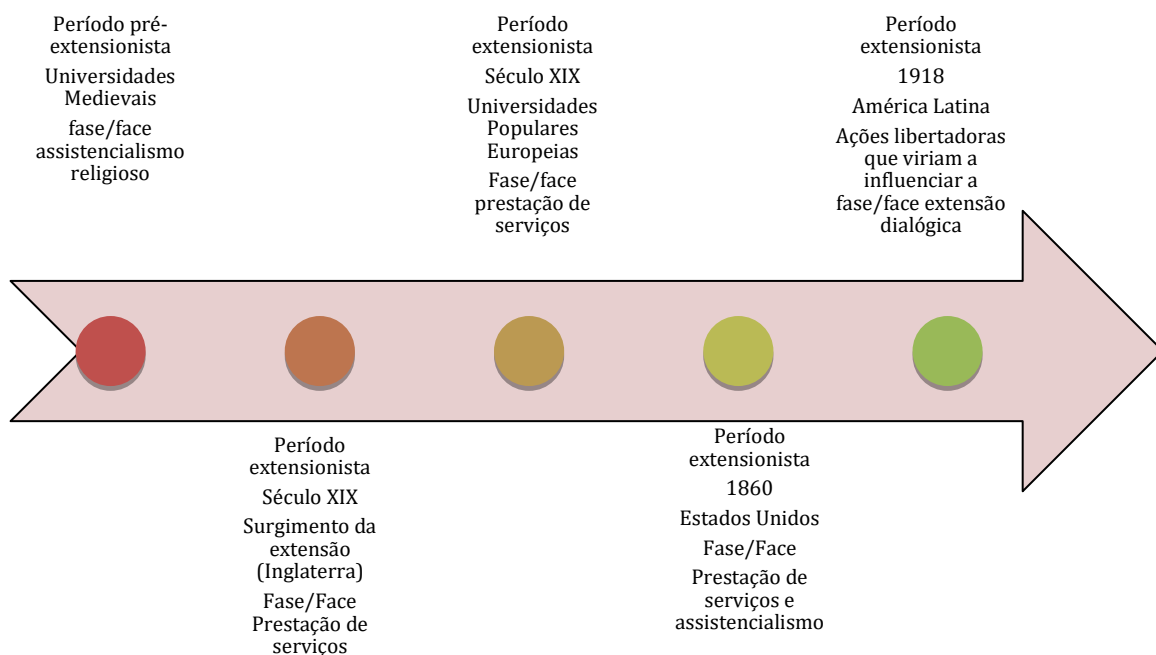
Período pré-extensionista

Universidades Medievais

fase/face assistencialismo religioso

Período extensionista

Século XIX

Surgimento da extensão (Inglaterra)

Fase/Face Prestação de serviços

Período extensionista

Século XIX

Universidades Populares Europeias

Fase/face prestação de serviços

Período extensionista

1860

Estados Unidos

Fase/Face

Prestação de serviços e assistencialismo

Período extensionista

1918

América Latina

Ações libertadoras que viriam a influenciar a fase/face extensão dialógica